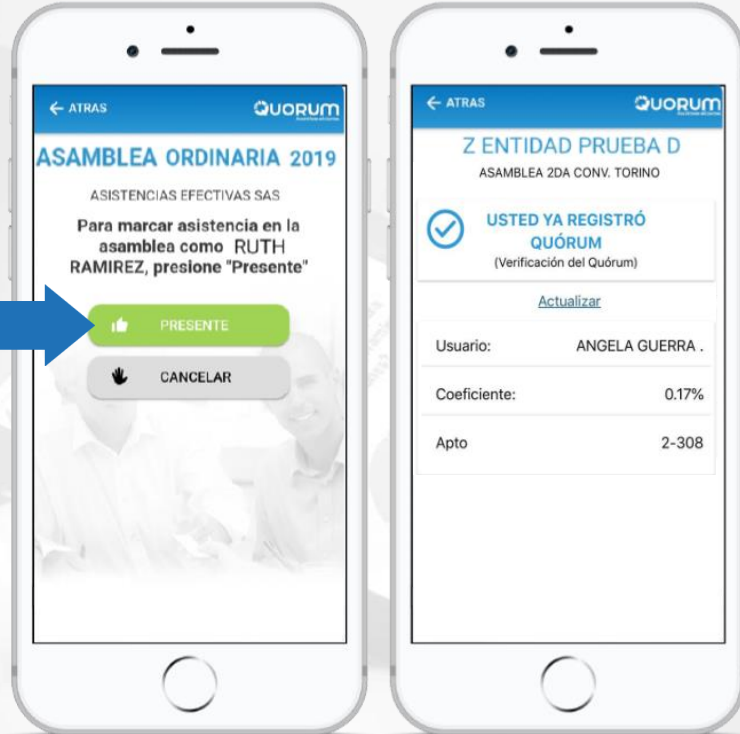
← ATRAS

QUORUM

ASAMBLEA ORDINARIA 2019

ASISTENCIAS EFECTIVAS SAS

Para marcar asistencia en la asamblea como RUTH RAMIREZ, presione "Presente"

PRESENTE

CANCELAR

← ATRAS

QUORUM

Z ENTIDAD PRUEBA D

ASAMBLEA 2DA CONV. TORINO

USTED YA REGISTRÓ QUÓRUM

(Verificación del Quórum)

Actualizar

| Usuario: | ANGELA GUERRA . |
|---|---|
| Coeficiente: | 0.17% |
| Apto | 2-308 |